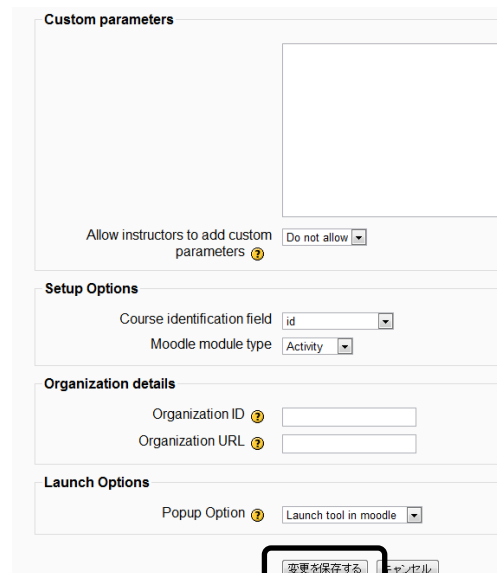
Custom parameters

Allow instructors to add custom parameters ?
Do not allow

Setup Options

Course identification field
id

Moodle module type
Activity

Organization details

Organization ID ?

Organization URL ?

Launch Options

Popup Option ?
Launch tool in moodle

変更を保存する
キャンセル